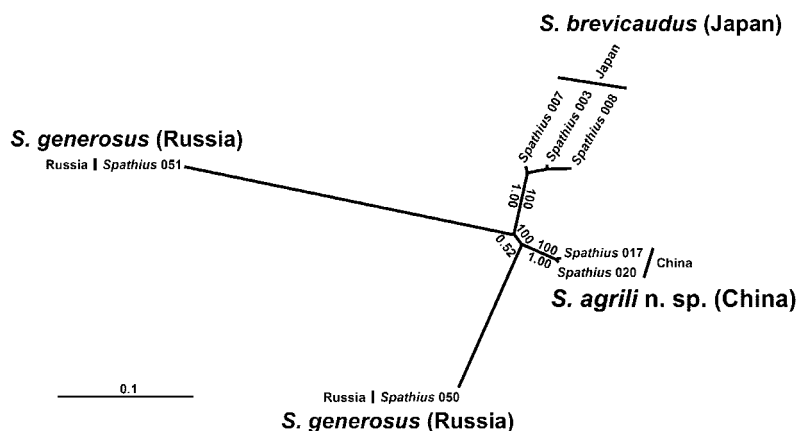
S. brevicaudus (Japan)

Japan

Spathius 007
Spathius 003
Spathius 008

S. generosus (Russia)

Russia | Spathius 051

100
1.00

100
0.52
100
1.00

Spathius 017
Spathius 020
China

S. agrili n. sp. (China)

0.1

Russia | Spathius 050

S. generosus (Russia)